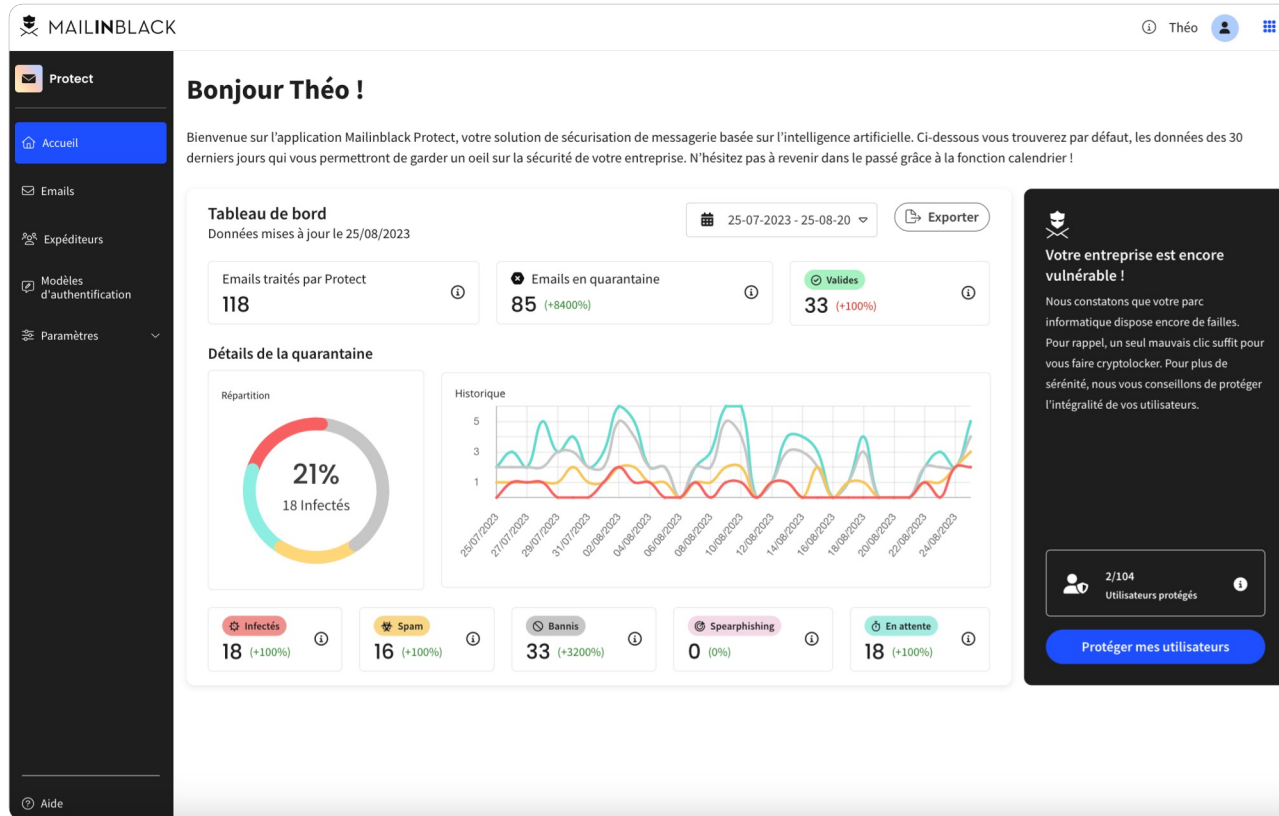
MAILINBLACK

Théo

Protect

Accueil

Emails

Expéditeurs

Modèles d'authentification

Paramètres

Aide

Bonjour Théo !

Bienvenue sur l'application Mailinblack Protect, votre solution de sécurisation de messagerie basée sur l'intelligence artificielle. Ci-dessous vous trouverez par défaut, les données des 30 derniers jours qui vous permettront de garder un oeil sur la sécurité de votre entreprise. N'hésitez pas à revenir dans le passé grâce à la fonction calendrier !

Tableau de bord
Données mises à jour le 25/08/2023

25-07-2023 - 25-08-20

Exporter

Emails traités par Protect
118

Emails en quarantaine
85 (+8400%)

Valides
33 (+100%)

Détails de la quarantaine

Répartition

21%
18 Infectés

Historique

5
3
1

25/07/2023 27/07/2023 29/07/2023 31/07/2023 02/08/2023 04/08/2023 06/08/2023 08/08/2023 10/08/2023 12/08/2023 14/08/2023 16/08/2023 18/08/2023 20/08/2023 22/08/2023 24/08/2023

Infectés
18 (+100%)

Spam
16 (+100%)

Bannis
33 (+3200%)

Spearphishing
0 (0%)

En attente
18 (+100%)

Votre entreprise est encore vulnérable !

Nous constatons que votre parc informatique dispose encore de failles. Pour rappel, un seul mauvais clic suffit pour vous faire cryptolocker. Pour plus de sérénité, nous vous conseillons de protéger l'intégralité de vos utilisateurs.

2/104
Utilisateurs protégés

Protéger mes utilisateurs